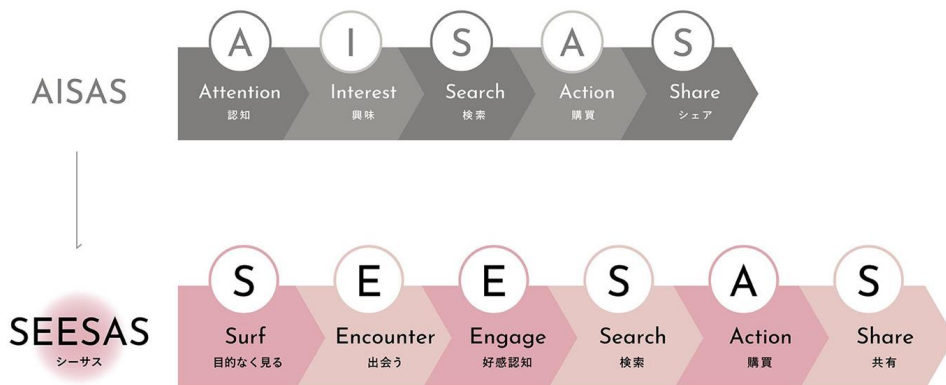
AISAS

A
Attention
認知

I
Interest
興味

S
Search
検索

A
Action
購買

S
Share
シェア

SEESAS
シーサス

S
Surf
目的なく見る

E
Encounter
出会う

E
Engage
好感認知

S
Search
検索

A
Action
購買

S
Share
共有